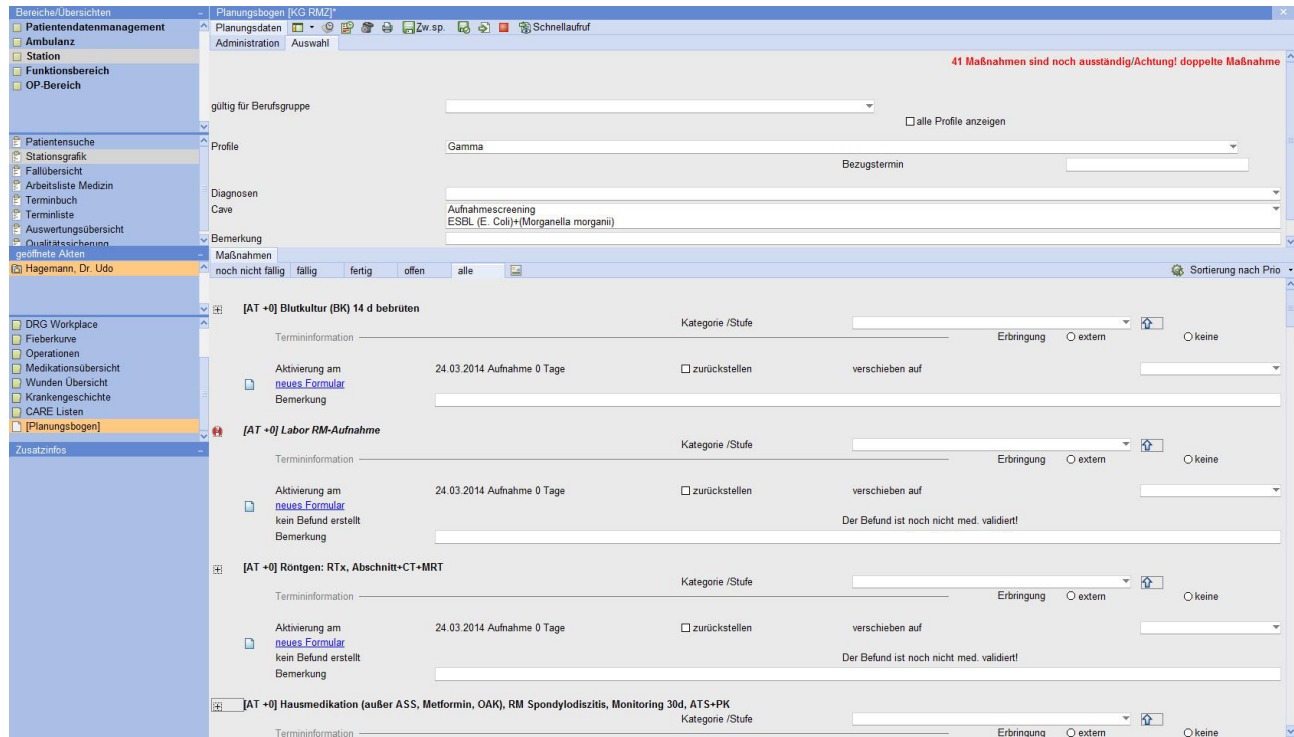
Bereiche/Übersichten
Patientendatenmanagement
Ambulanz
Station
Funktionsbereich
OP-Bereich

Patientensuche
Stationsgrafik
Fallübersicht
Arbeitsliste Medizin
Terminbuch
Terminliste
Auswertungsübersicht
Qualitätssicherung

geöffnete Akten
Hagemann, Dr. Udo

DRG Workplace
Fieberkurve
Operationen
Medikationsübersicht
Wunden Übersicht
Krankengeschichte
CARE Listen
[Planungsbogen]

Zusatzinfos

Planungsbogen [KG RMZ]*
Planungsdaten Zw.sp. Schnellaufruf
Administration Auswahl

41 Maßnahmen sind noch ausständig/Achtung! doppelte Maßnahme

gültig für Berufsgruppe
alle Profile anzeigen
Profile Gamma
Bezugstermin
Diagnosen
Cave Aufnahmescreening
ESBL (E. Coli)+(Morganella morganii)
Bemerkung

Maßnahmen
noch nicht fällig fällig fertig offen alle
Sortierung nach Prio

[AT +0] Blutkultur (BK) 14 d bebrüten
Kategorie /Stufe
Termininformation
Erbringung extern keine
Aktivierung am 24.03.2014 Aufnahme 0 Tage zurückstellen verschieben auf
neues Formular
Bemerkung

[AT +0] Labor RM-Aufnahme
Kategorie /Stufe
Termininformation
Erbringung extern keine
Aktivierung am 24.03.2014 Aufnahme 0 Tage zurückstellen verschieben auf
neues Formular
kein Befund erstellt
Der Befund ist noch nicht med. validiert!
Bemerkung

[AT +0] Röntgen: RTx, Abschnitt+CT+MRT
Kategorie /Stufe
Termininformation
Erbringung extern keine
Aktivierung am 24.03.2014 Aufnahme 0 Tage zurückstellen verschieben auf
neues Formular
kein Befund erstellt
Der Befund ist noch nicht med. validiert!
Bemerkung

[AT +0] Hausmedikation (außer ASS, Metformin, OAK), RM Spondylodiszitis, Monitoring 30d, ATS+PK
Kategorie /Stufe
Termininformation
Erbringung extern keine